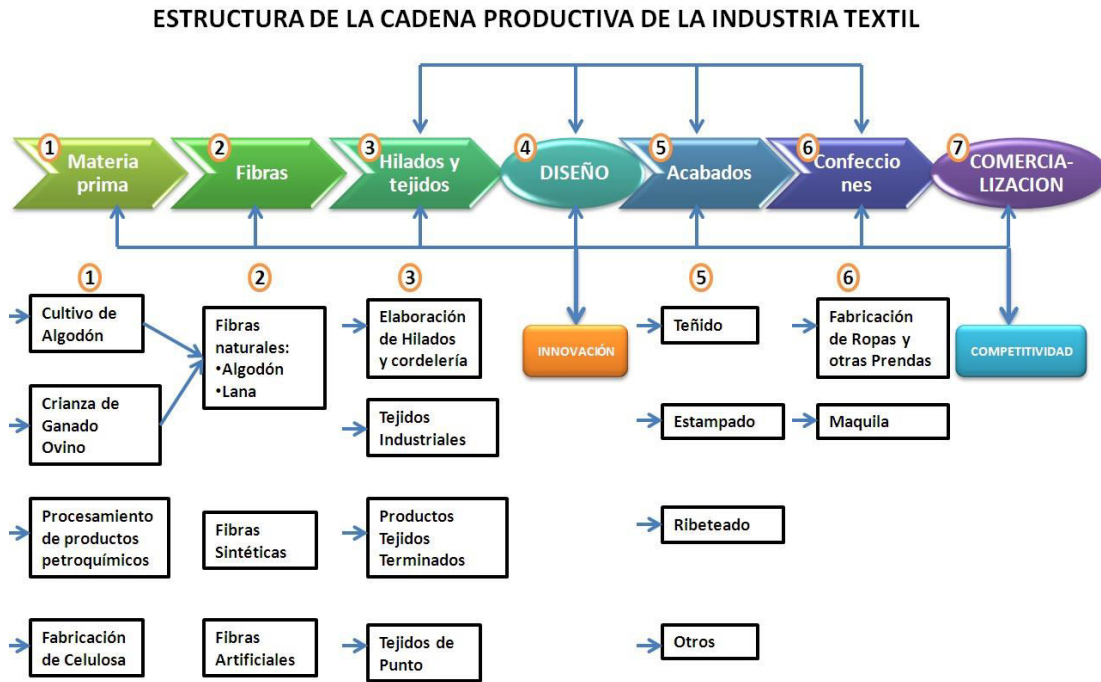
ESTRUCTURA DE LA CADENA PRODUCTIVA DE LA INDUSTRIA TEXTIL

1 Materia prima

2 Fibras

3 Hilados y tejidos

4 DISEÑO

5 Acabados

6 Confecciones

7 COMERCIALIZACION

1

Cultivo de Algodón

Crianza de Ganado Ovino

Procesamiento de productos petroquímicos

Fabricación de Celulosa

2

Fibras naturales:
•Algodón
•Lana

Fibras Sintéticas

Fibras Artificiales

3

Elaboración de Hilados y cordelería

Tejidos Industriales

Productos Tejidos Terminados

Tejidos de Punto

INNOVACIÓN

5

Teñido

Estampado

Ribeteado

Otros

6

Fabricación de Ropas y otras Prendas

Maquila

COMPETITIVIDAD